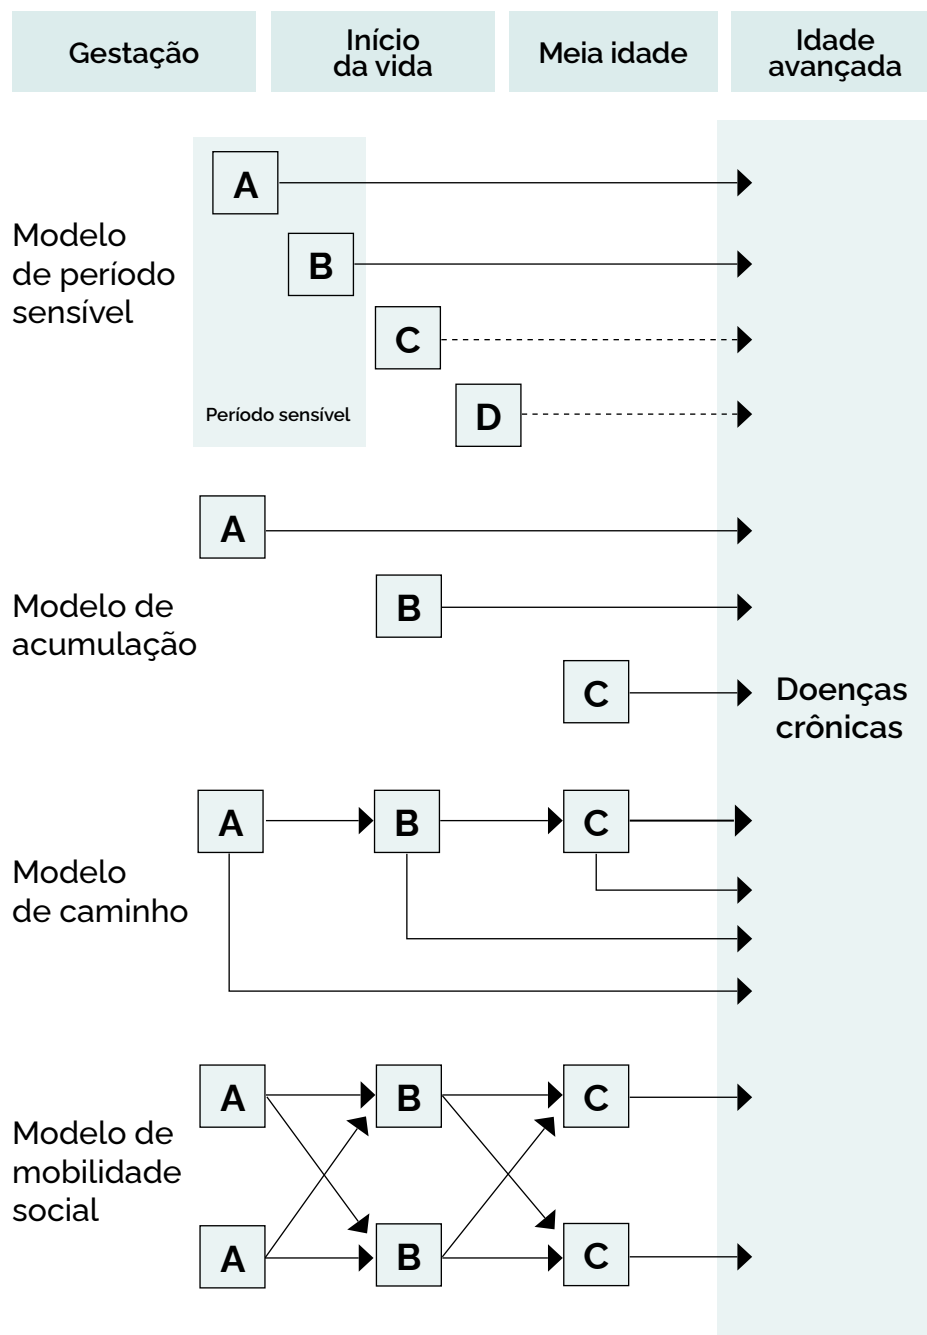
Gestação

Início da vida

Meia idade

Idade avançada

Modelo de período sensível

A

B

C

D

Período sensível

Modelo de acumulação

A

B

C

Doenças crônicas

Modelo de caminho

A

B

C

Modelo de mobilidade social

A

B

C

A

B

C